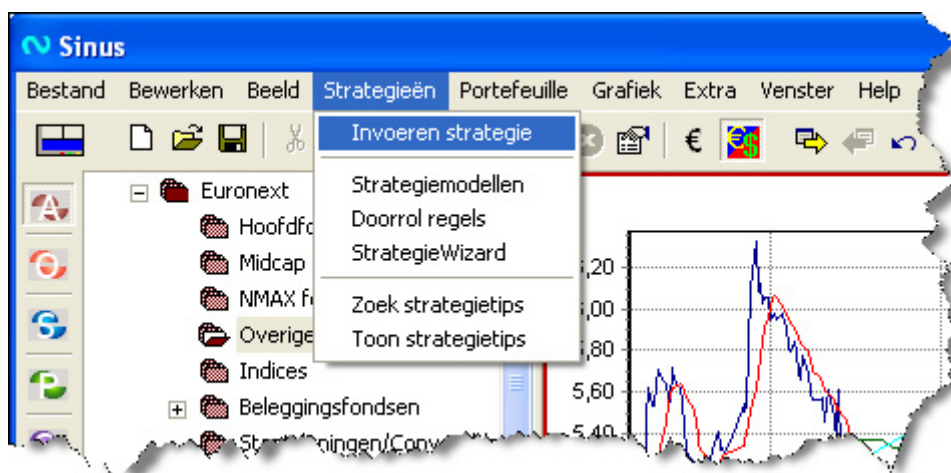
Sinus

Bestand Bewerken Beeld Strategieën Portefeuille Grafiek Extra Venster Help

Invoeren strategie

Strategiemodellen
Doorrol regels
StrategieWizard

Zoek strategietips
Toon strategietips

€

Euronext
Hoofdfo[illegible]
Midcap
NMAX f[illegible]
Overige
Indices
Beleggingsfondsen
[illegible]

6,20
6,00
5,80
5,60
5,40